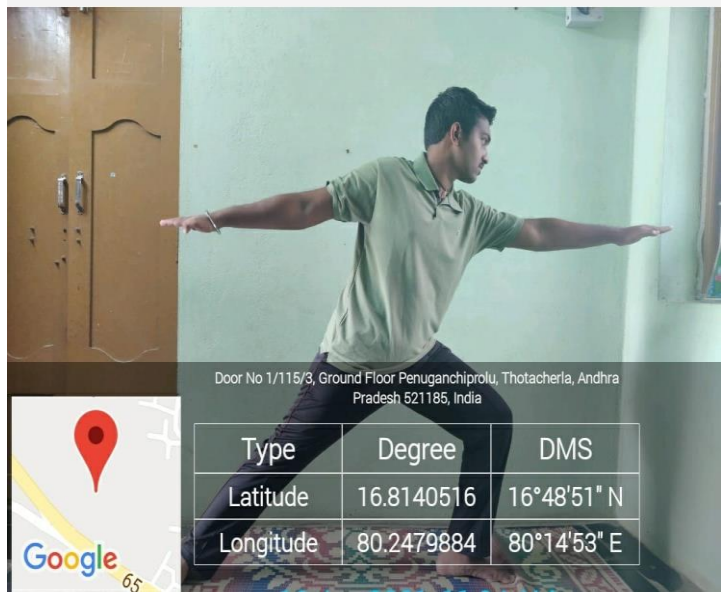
Door No 1/115/3, Ground Floor Penuganchiprolu, Thotacherla, Andhra Pradesh 521185, India

| Type | Degree | DMS |
|---|---|---|
| Latitude | 16.8140516 | 16°48'51" N |
| Longitude | 80.2479884 | 80°14'53" E |

Google

65